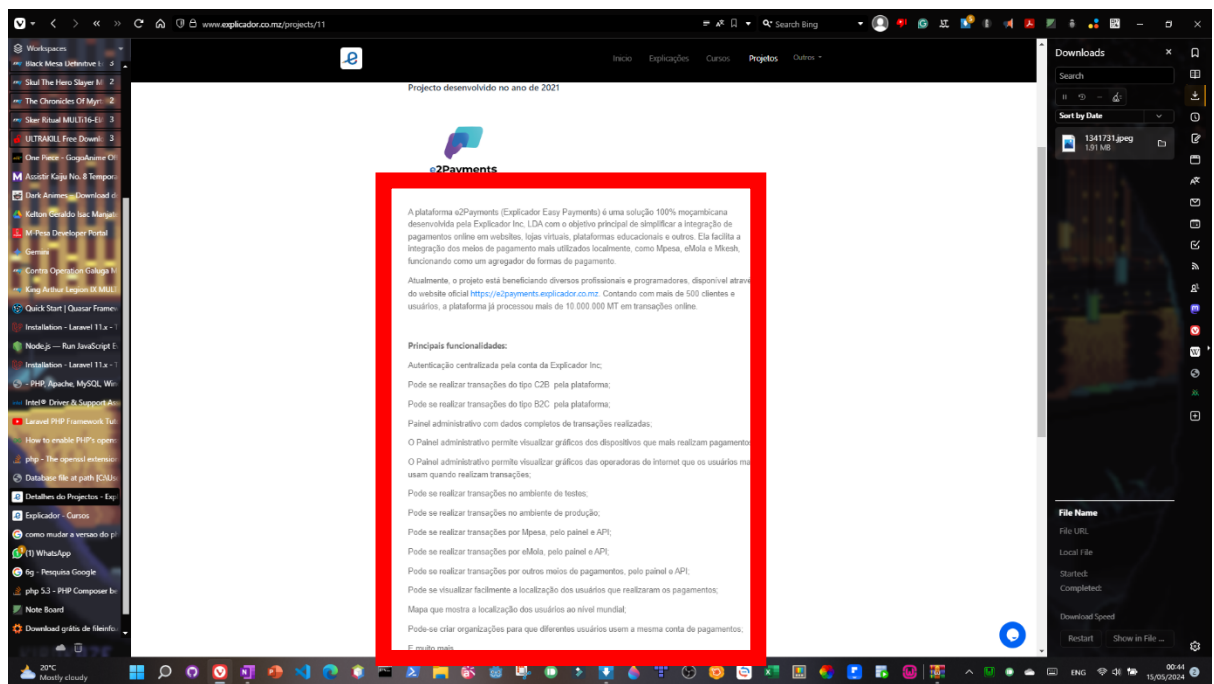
www.explicador.co.mz/projects/11

Search Bing

Workspaces

Black Mesa Definitive E 3
Skul The Hero Slayer M 2
The Chronicles Of Myrt 2
Sker Ritual MULTi16-Eli 3
ULTRAKILL Free Downl 3
One Piece - GogoAnime O
Assistir Kaiju No. 8 Tempora
Dark Animes - Download d
Kelton Geraldo Isac Manjat
M-Pesa Developer Portal
Gemini
Contra Operation Galuga M
King Arthur Legion IX MULT
Quick Start | Quasar Framew
Installation - Laravel 11.x - T
Node.js — Run JavaScript E
Installation - Laravel 11.x - T
- PHP, Apache, MySQL, Win
Intel® Driver & Support As
Laravel PHP Framework Tut
How to enable PHP's opens
php - The openssl extensio
Database file at path [C:\Us
Detalhes do Projectos - Exp
Explicador - Cursos
como mudar a versao do pl
(1) WhatsApp
6g - Pesquisa Google
php 5.3 - PHP Composer be
Note Board
Download grátis de fileinfo

Inicio Explicações Cursos Projetos Outros

Projecto desenvolvido no ano de 2021

e2Payments

A plataforma e2Payments (Explicador Easy Payments) é uma solução 100% moçambicana desenvolvida pela Explicador Inc, LDA com o objetivo principal de simplificar a integração de pagamentos online em websites, lojas virtuais, plataformas educacionais e outros. Ela facilita a integração dos meios de pagamento mais utilizados localmente, como Mpesa, eMola e Mkesh, funcionando como um agregador de formas de pagamento.

Atualmente, o projeto está beneficiando diversos profissionais e programadores, disponível atrave do website oficial https://e2payments.explicador.co.mz. Contando com mais de 500 clientes e usuários, a plataforma já processou mais de 10.000.000 MT em transações online.

Principais funcionalidades:

Autenticação centralizada pela conta da Explicador Inc;

Pode se realizar transações do tipo C2B pela plataforma;

Pode se realizar transações do tipo B2C pela plataforma;

Painel administrativo com dados completos de transações realizadas;

O Painel administrativo permite visualizar gráficos dos dispositivos que mais realizam pagamento

O Painel administrativo permite visualizar gráficos das operadoras de internet que os usuários ma usam quando realizam transações;

Pode se realizar transações no ambiente de testes;

Pode se realizar transações no ambiente de produção;

Pode se realizar transações por Mpesa, pelo painel e API;

Pode se realizar transações por eMola, pelo painel e API;

Pode se realizar transações por outros meios de pagamentos, pelo painel e API;

Pode se visualizar facilmente a localização dos usuários que realizaram os pagamentos;

Mapa que mostra a localização dos usuários ao nível mundial;

Pode-se criar organizações para que diferentes usuários usem a mesma conta de pagamentos;

E muito mais

Downloads
Search
Sort by Date
1341731.jpeg
1.91 MB

File Name
File URL
Local File
Started:
Completed:
Download Speed
Restart
Show in File ...

20°C
Mostly cloudy
ENG
00:44
15/05/2024